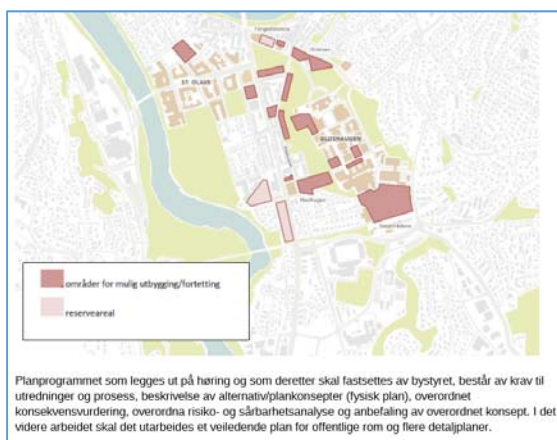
ST. OLAVS

ØYA

ØSTERHAUGEN

Kalvskinnet

Gløshaugen

Valentinlyst

områder for mulig utbygging/fortetting

reserveareal

Planprogrammet som legges ut på høring og som deretter skal fastsettes av bystyret, består av krav til utredninger og prosess, beskrivelse av alternativ/plankonsepter (fysisk plan), overordnet konsekvensvurdering, overordna risiko- og sårbarhetsanalyse og anbefaling av overordnet konsept. I det videre arbeidet skal det utarbeides et veiledende plan for offentlige rom og flere detaljplaner.